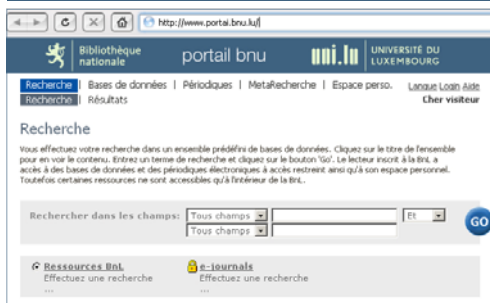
C X http://www.portal.bnu.lu/

Bibliothèque nationale portail bnu uni.lu UNIVERSITÉ DU LUXEMBOURG

Recherche | Bases de données | Périodiques | MetaRecherche | Espace perso. Langue Login Aide
Recherche | Résultats Cher visiteur

Recherche

Vous effectuez votre recherche dans un ensemble prédéfini de bases de données. Cliquez sur le titre de l'ensemble pour en voir le contenu. Entrez un terme de recherche et cliquez sur le bouton 'Go'. Le lecteur inscrit à la BnL a accès à des bases de données et des périodiques électroniques à accès restreint ainsi qu'à son espace personnel. Toutefois certaines ressources ne sont accessibles qu'à l'intérieur de la BnL.

Rechercher dans les champs: Tous champs Et
Tous champs
GO

Ressources BnL
Effectuez une recherche
...

e-journals
Effectuez une recherche
...